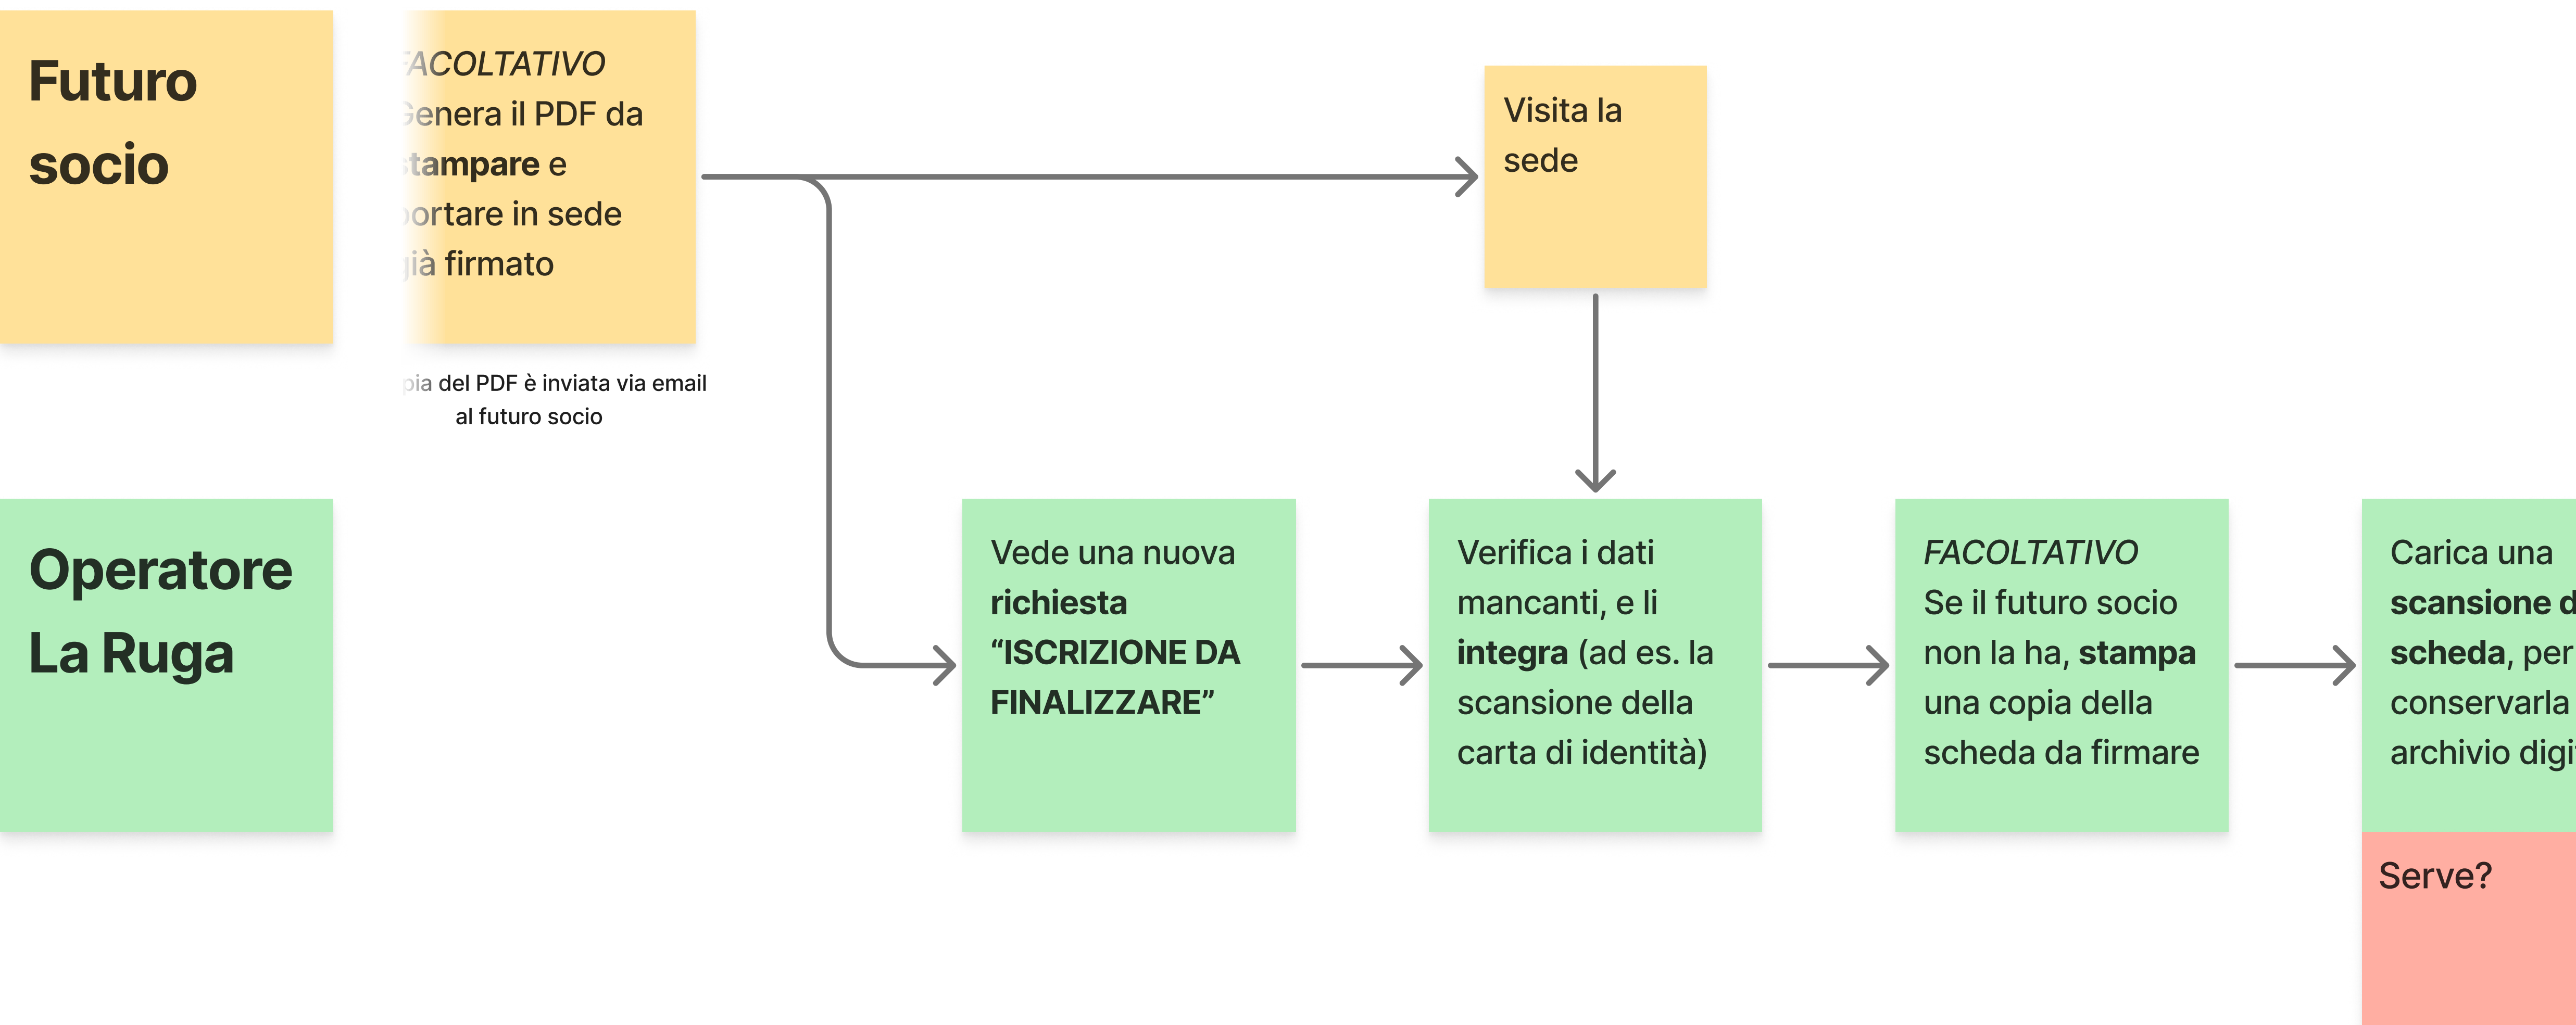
Futuro socio

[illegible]ACOLTATIVO
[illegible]enera il PDF da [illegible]tampare e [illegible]ortare in sede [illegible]ià firmato

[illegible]pia del PDF è inviata via email al futuro socio

Visita la sede

Operatore La Ruga

Vede una nuova **richiesta “ISCRIZIONE DA FINALIZZARE”**

Verifica i dati mancanti, e li **integra** (ad es. la scansione della carta di identità)

*FACOLTATIVO*
Se il futuro socio non la ha, **stampa** una copia della scheda da firmare

Carica una **scansione d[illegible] scheda**, per conservarla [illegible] archivio digi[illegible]

Serve?